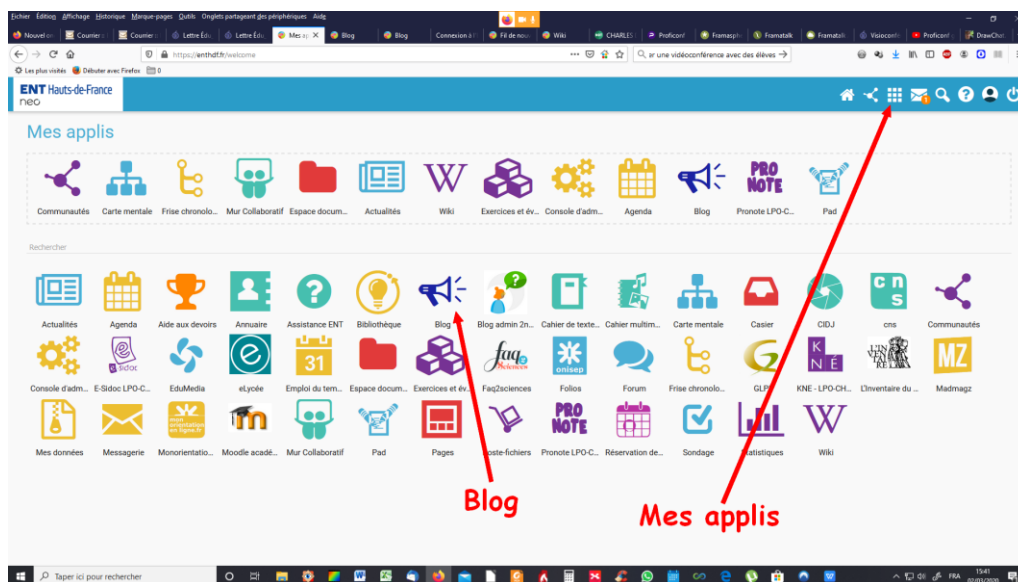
Fichier Édition Affichage Historique Marque-pages Outils Onglets partageant des périphériques Aide

Nouvel on | Courrier | Courrier | Lettre Édu | Lettre Édu | Mes ap | Blog | Blog | Connexion à l' | Fil de nou | Wiki | CHARLES | Proficonf | Framasphè | Framatalk | Framatalk | Visioconfé | Proficonf | DrawChat

https://enthdf.fr/welcome

ur une vidéoconférence avec des élèves

Les plus visités | Débuter avec Firefox

ENT Hauts-de-France neo

Mes applis

Communautés | Carte mentale | Frise chronolo... | Mur Collaboratif | Espace docum... | Actualités | Wiki | Exercices et év... | Console d'adm... | Agenda | Blog | Pronote LPO-C... | Pad

Rechercher

Actualités | Agenda | Aide aux devoirs | Annuaire | Assistance ENT | Bibliothèque | Blog | Blog admin 2n... | Cahier de texte... | Cahier multim... | Carte mentale | Casier | CIDJ | cns | Communautés

Console d'adm... | E-Sidoc LPO-C... | EduMedia | eLycée | Emploi du tem... | Espace docum... | Exercices et év... | Faq2sciences | Folios | Forum | Frise chronolo... | GLPI | KNE - LPO-CH... | L'inventaire du ... | Madmagz

Mes données | Messagerie | Monorientatio... | Moodle acadé... | Mur Collaboratif | Pad | Pages | Poste-fichiers | Pronote LPO-C... | Réservation de... | Sondage | Statistiques | Wiki

Blog

Mes applis

Taper ici pour rechercher

FRA 15:41